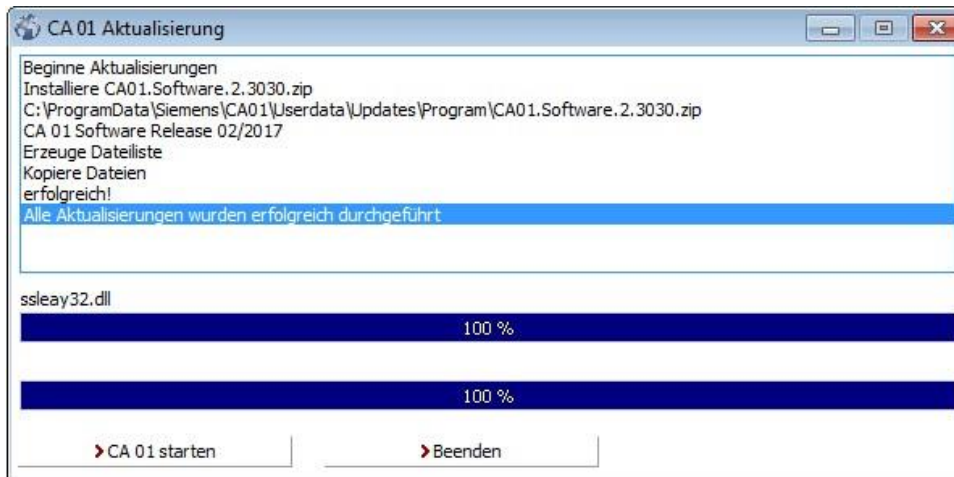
CA 01 Aktualisierung

Beginne Aktualisierungen
Installiere CA01.Software.2.3030.zip
C:\ProgramData\Siemens\CA01\Userdata\Updates\Program\CA01.Software.2.3030.zip
CA 01 Software Release 02/2017
Erzeuge Dateiliste
Kopiere Dateien
erfolgreich!
Alle Aktualisierungen wurden erfolgreich durchgeführt

ssleay32.dll

100 %

100 %

CA 01 starten

Beenden